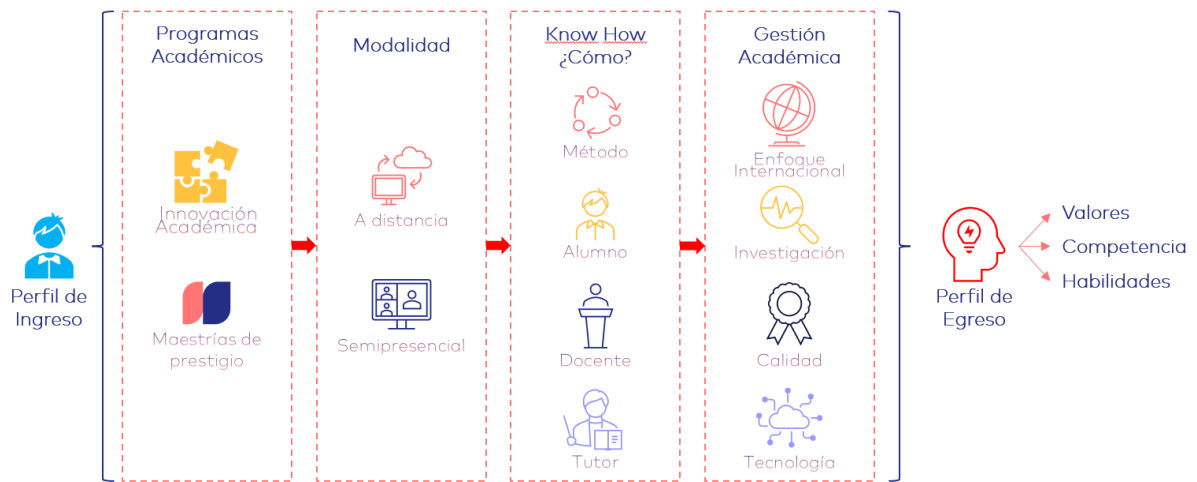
Perfil de Ingreso

Programas Académicos

Innovación Académica

Maestrías de prestigio

Modalidad

A distancia

Semipresencial

Know How ¿Cómo?

Método

Alumno

Docente

Tutor

Gestión Académica

Enfoque Internacional

Investigación

Calidad

Tecnología

Perfil de Egreso

Valores

Competencia

Habilidades